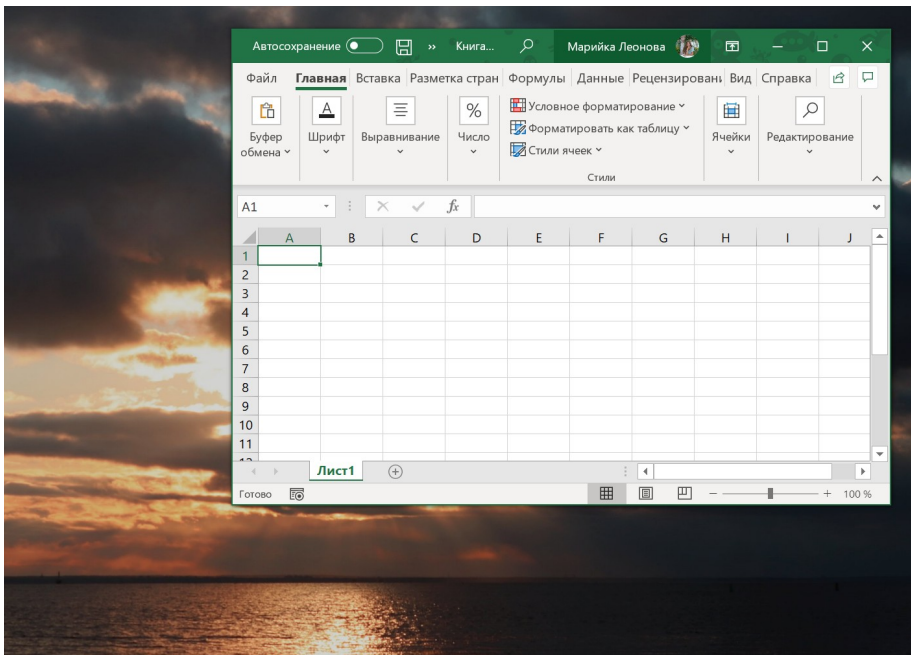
Автосохранение Книга... Марийка Леонова

Файл Главная Вставка Разметка стран Формулы Данные Рецензировани Вид Справка

Буфер обмена Шрифт Выравнивание Число Условное форматирование Форматировать как таблицу Стили ячеек Стили Ячейки Редактирование

A1 $f_x$

| | A | B | C | D | E | F | G | H | I | J |
|---|---|---|---|---|---|---|---|---|---|---|
| 1 | | | | | | | | | | |
| 2 | | | | | | | | | | |
| 3 | | | | | | | | | | |
| 4 | | | | | | | | | | |
| 5 | | | | | | | | | | |
| 6 | | | | | | | | | | |
| 7 | | | | | | | | | | |
| 8 | | | | | | | | | | |
| 9 | | | | | | | | | | |
| 10 | | | | | | | | | | |
| 11 | | | | | | | | | | |

Лист1

Готово 100 %